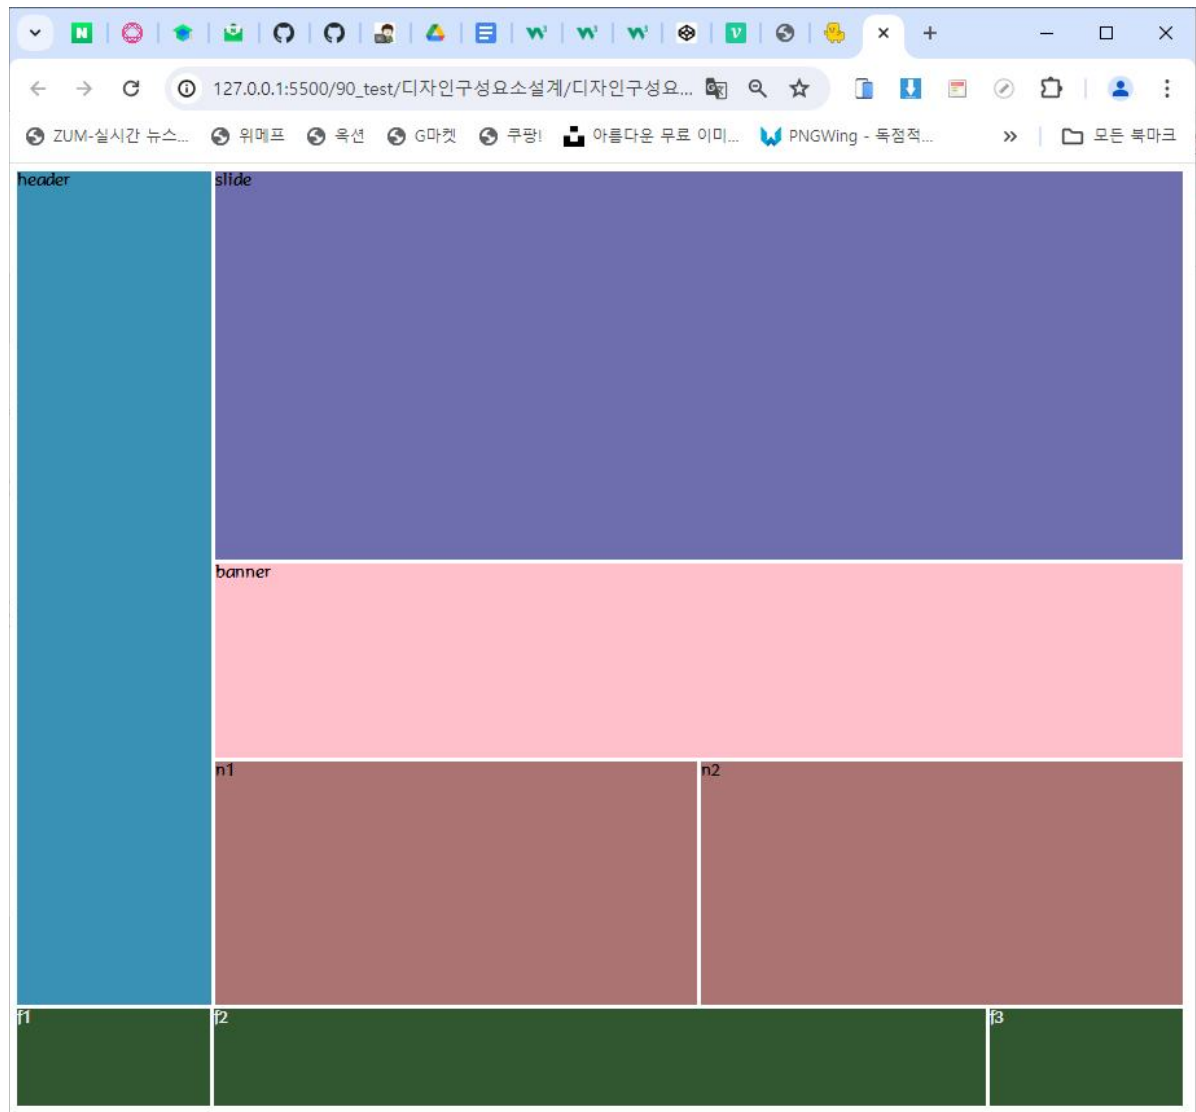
127.0.0.1:5500/90_test/디자인구성요소설계/디자인구성요...

ZUM-실시간 뉴스... 위메프 옥션 G마켓 쿠팡! 아름다운 무료 이미... PNGWing - 독점적... » 모든 북마크

header

slide

banner

n1

n2

f1

f2

f3